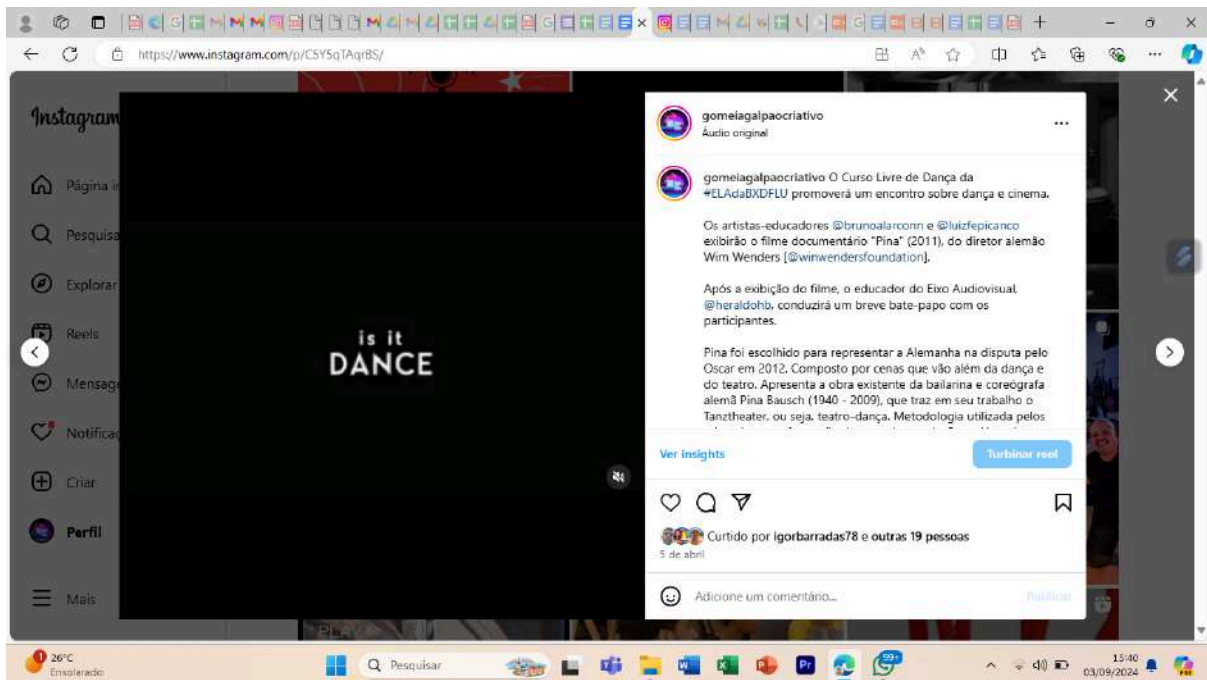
https://www.instagram.com/p/C5Y5qTAqrBS/

Instagram

Página i
Pesquisa
Explorar
Reels
Mensag
Notifica
Criar
Perfil
Mais

is it
DANCE

gomeiagalpaocriativo
Áudio original

gomeiagalpaocriativo O Curso Livre de Dança da #ELAdaBXDFLU promoverá um encontro sobre dança e cinema.

Os artistas-educadores @brunoalarconn e @luizfepicanco exibirão o filme documentário "Pina" (2011), do diretor alemão Wim Wenders [@winwendersfoundation].

Após a exibição do filme, o educador do Eixo Audiovisual, @heraldohb, conduzirá um breve bate-papo com os participantes.

Pina foi escolhido para representar a Alemanha na disputa pelo Oscar em 2012. Composto por cenas que vão além da dança e do teatro. Apresenta a obra existente da bailarina e coreógrafa alemã Pina Bausch (1940 - 2009), que traz em seu trabalho o Tanztheater, ou seja, teatro-dança. Metodologia utilizada pelos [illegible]

Ver insights
Turbinar reel

Curtido por igorbarradas78 e outras 19 pessoas
5 de abril

Adicione um comentário...
Publicar

PLAY

26°C
Ensolarado
Pesquisar
15:40
03/09/2024